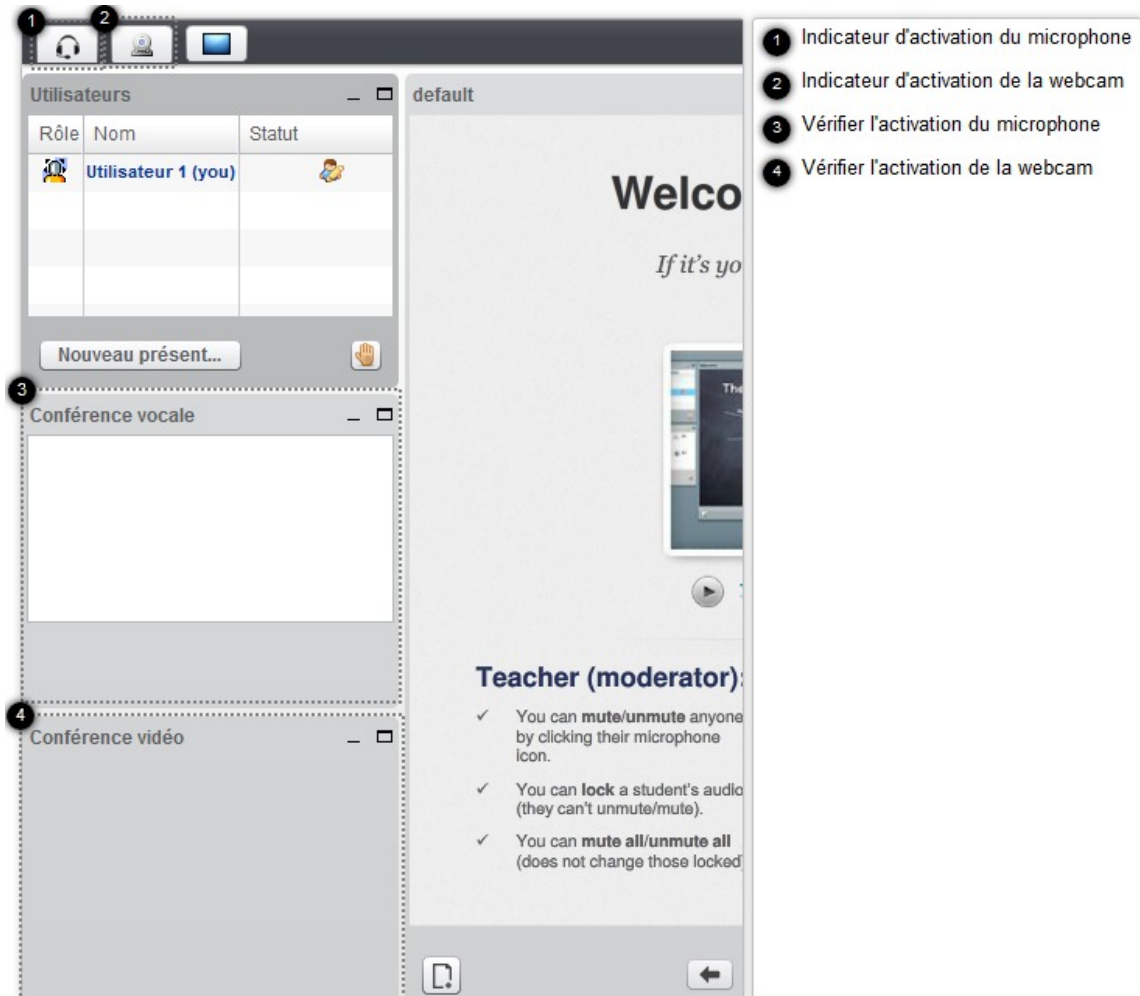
1 2

Utilisateurs

| Rôle | Nom | Statut |
|---|---|---|
| | Utilisateur 1 (you) | |

Nouveau présent...

3

Conférence vocale

4

Conférence vidéo

default

Welco

If it's yo

The

Teacher (moderator):

✓ You can mute/unmute anyone by clicking their microphone icon.

✓ You can lock a student's audio (they can't unmute/mute).

✓ You can mute all/unmute all (does not change those locked

1 Indicateur d'activation du microphone

2 Indicateur d'activation de la webcam

3 Vérifier l'activation du microphone

4 Vérifier l'activation de la webcam